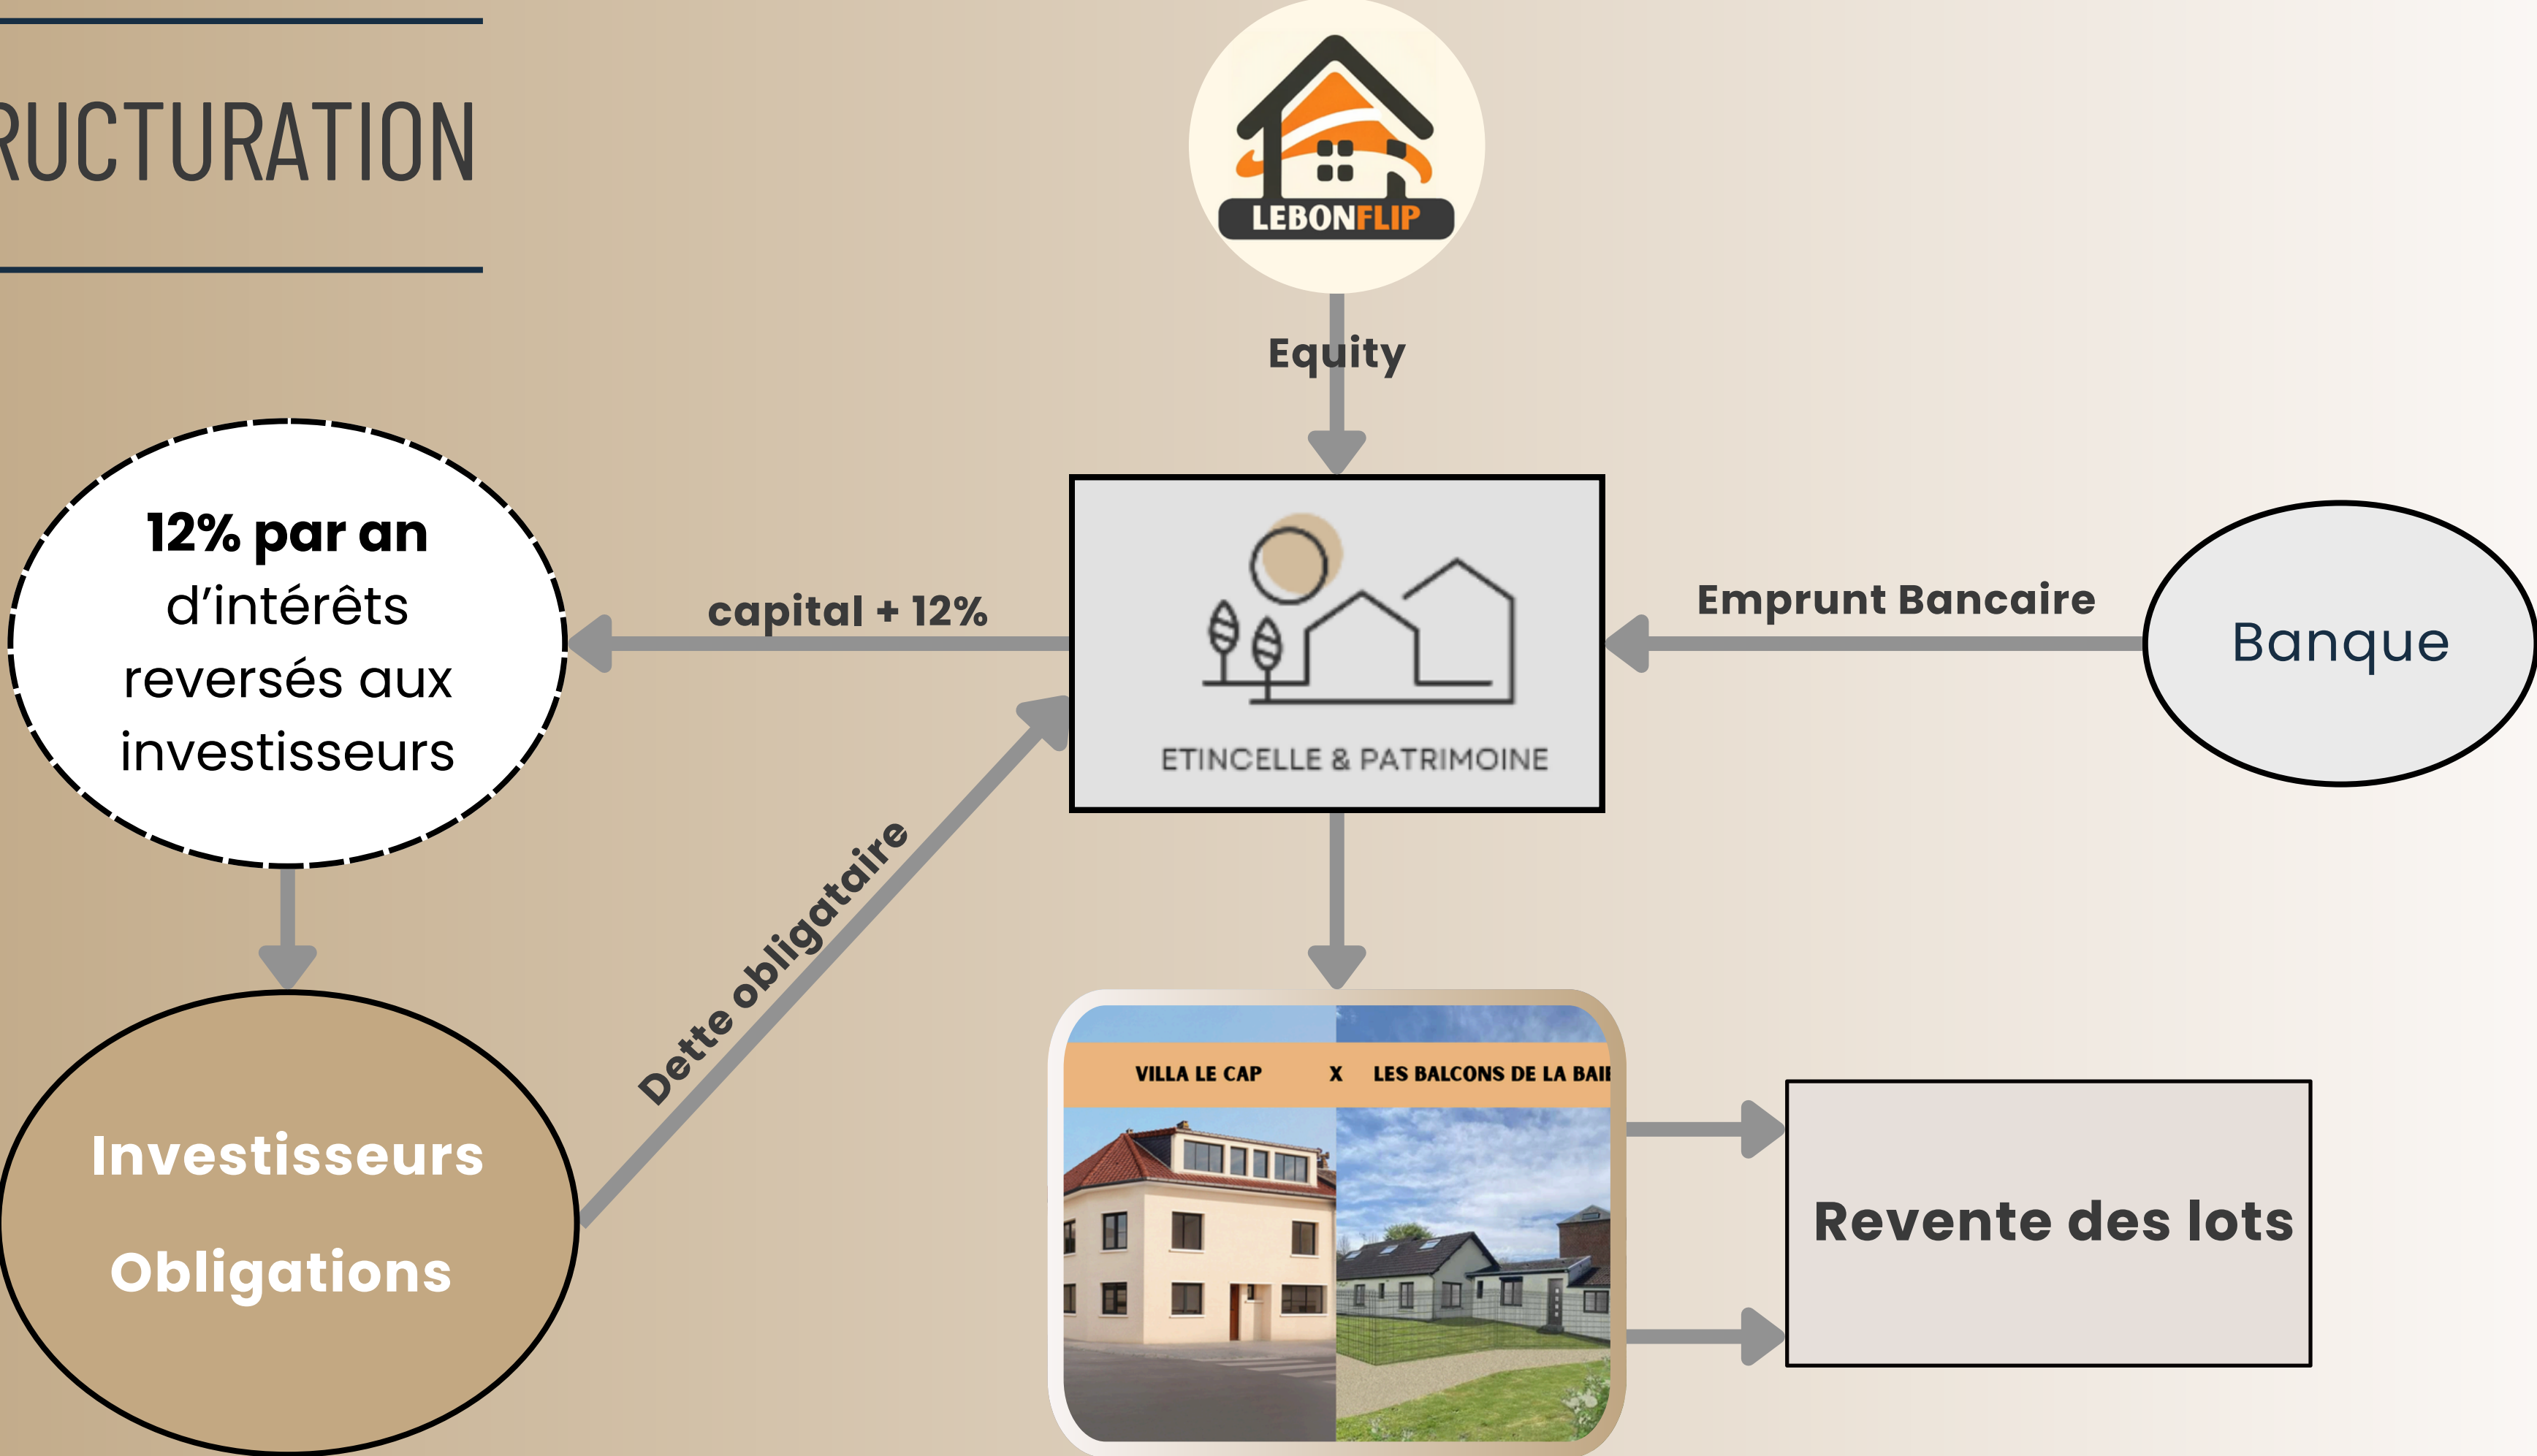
RUCTURATION

LEBONFLIP

Equity

12% par an d'intérêts reversés aux investisseurs

capital + 12%

ETINCELLE & PATRIMOINE

Emprunt Bancaire

Banque

Dette obligataire

Investisseurs Obligations

VILLA LE CAP X LES BALCONS DE LA BAI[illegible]

Revente des lots